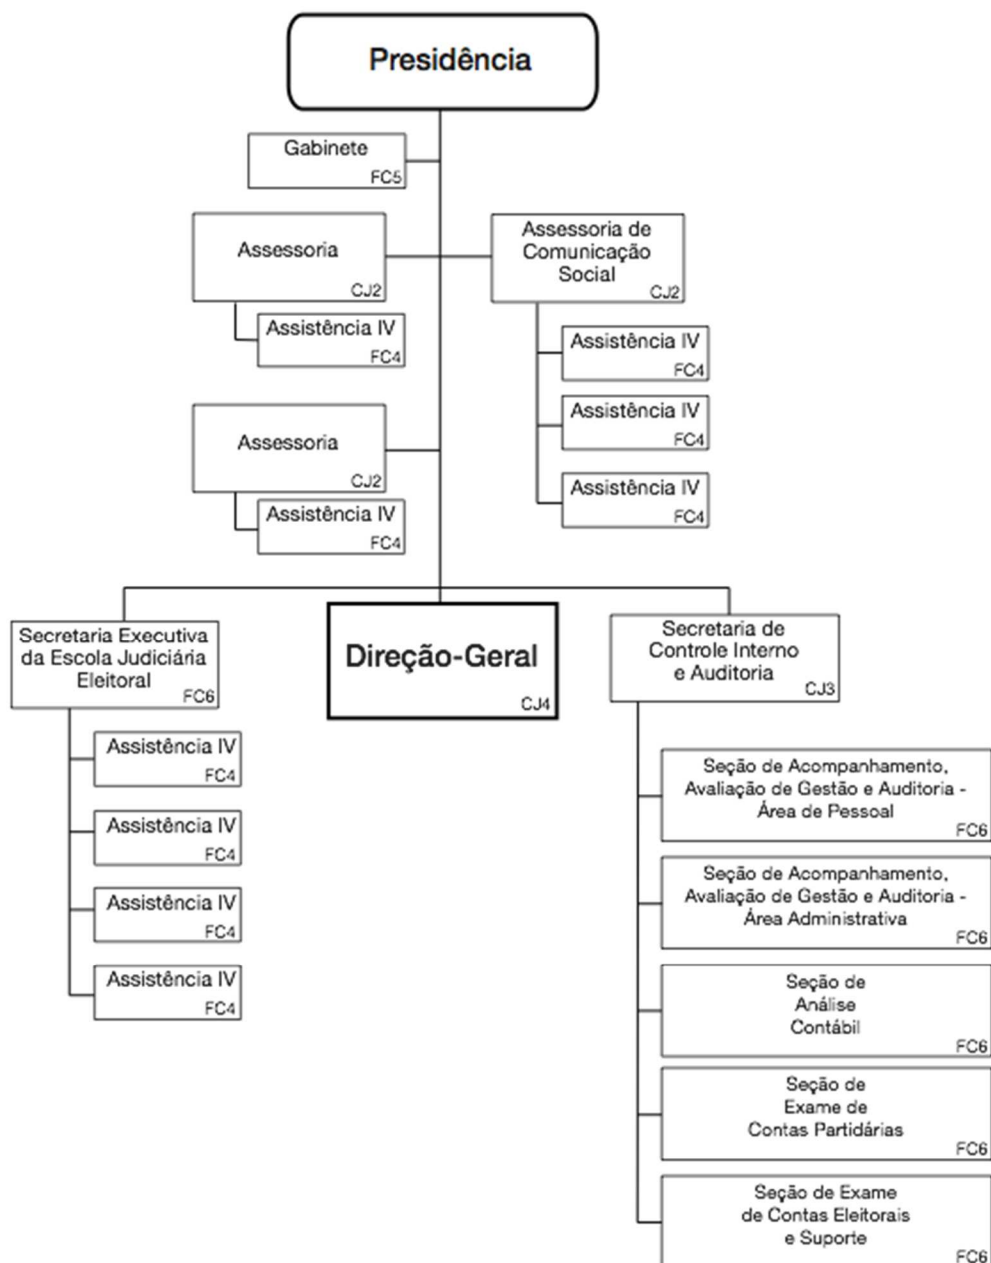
Presidência

Gabinete
FC5

Assessoria
CJ2

Assistência IV
FC4

Assessoria de Comunicação Social
CJ2

Assistência IV
FC4

Assistência IV
FC4

Assistência IV
FC4

Assessoria
CJ2

Assistência IV
FC4

Secretaria Executiva da Escola Judiciária Eleitoral
FC6

Assistência IV
FC4

Assistência IV
FC4

Assistência IV
FC4

Assistência IV
FC4

Direção-Geral
CJ4

Secretaria de Controle Interno e Auditoria
CJ3

Seção de Acompanhamento, Avaliação de Gestão e Auditoria - Área de Pessoal
FC6

Seção de Acompanhamento, Avaliação de Gestão e Auditoria - Área Administrativa
FC6

Seção de Análise Contábil
FC6

Seção de Exame de Contas Partidárias
FC6

Seção de Exame de Contas Eleitorais e Suporte
FC6